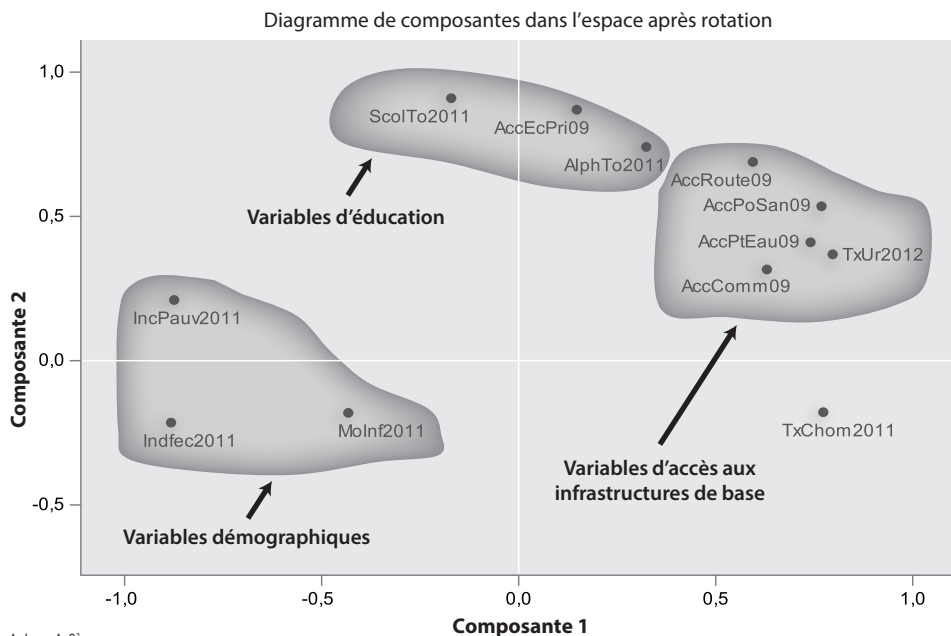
Diagramme de composantes dans l'espace après rotation

1,0
0,5
0,0
-0,5

Composante 2

ScolTo2011
AccEcPri09
AlphTo2011
Variables d'éducation

AccRoute09
AccPoSan09
AccPtEau09
TxUr2012
AccComm09

IncPauv2011
Indfec2011
MoInf2011
Variables démographiques

Variables d'accès aux infrastructures de base

TxChom2011

-1,0
-0,5
0,0
0,5
1,0

Composante 1

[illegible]